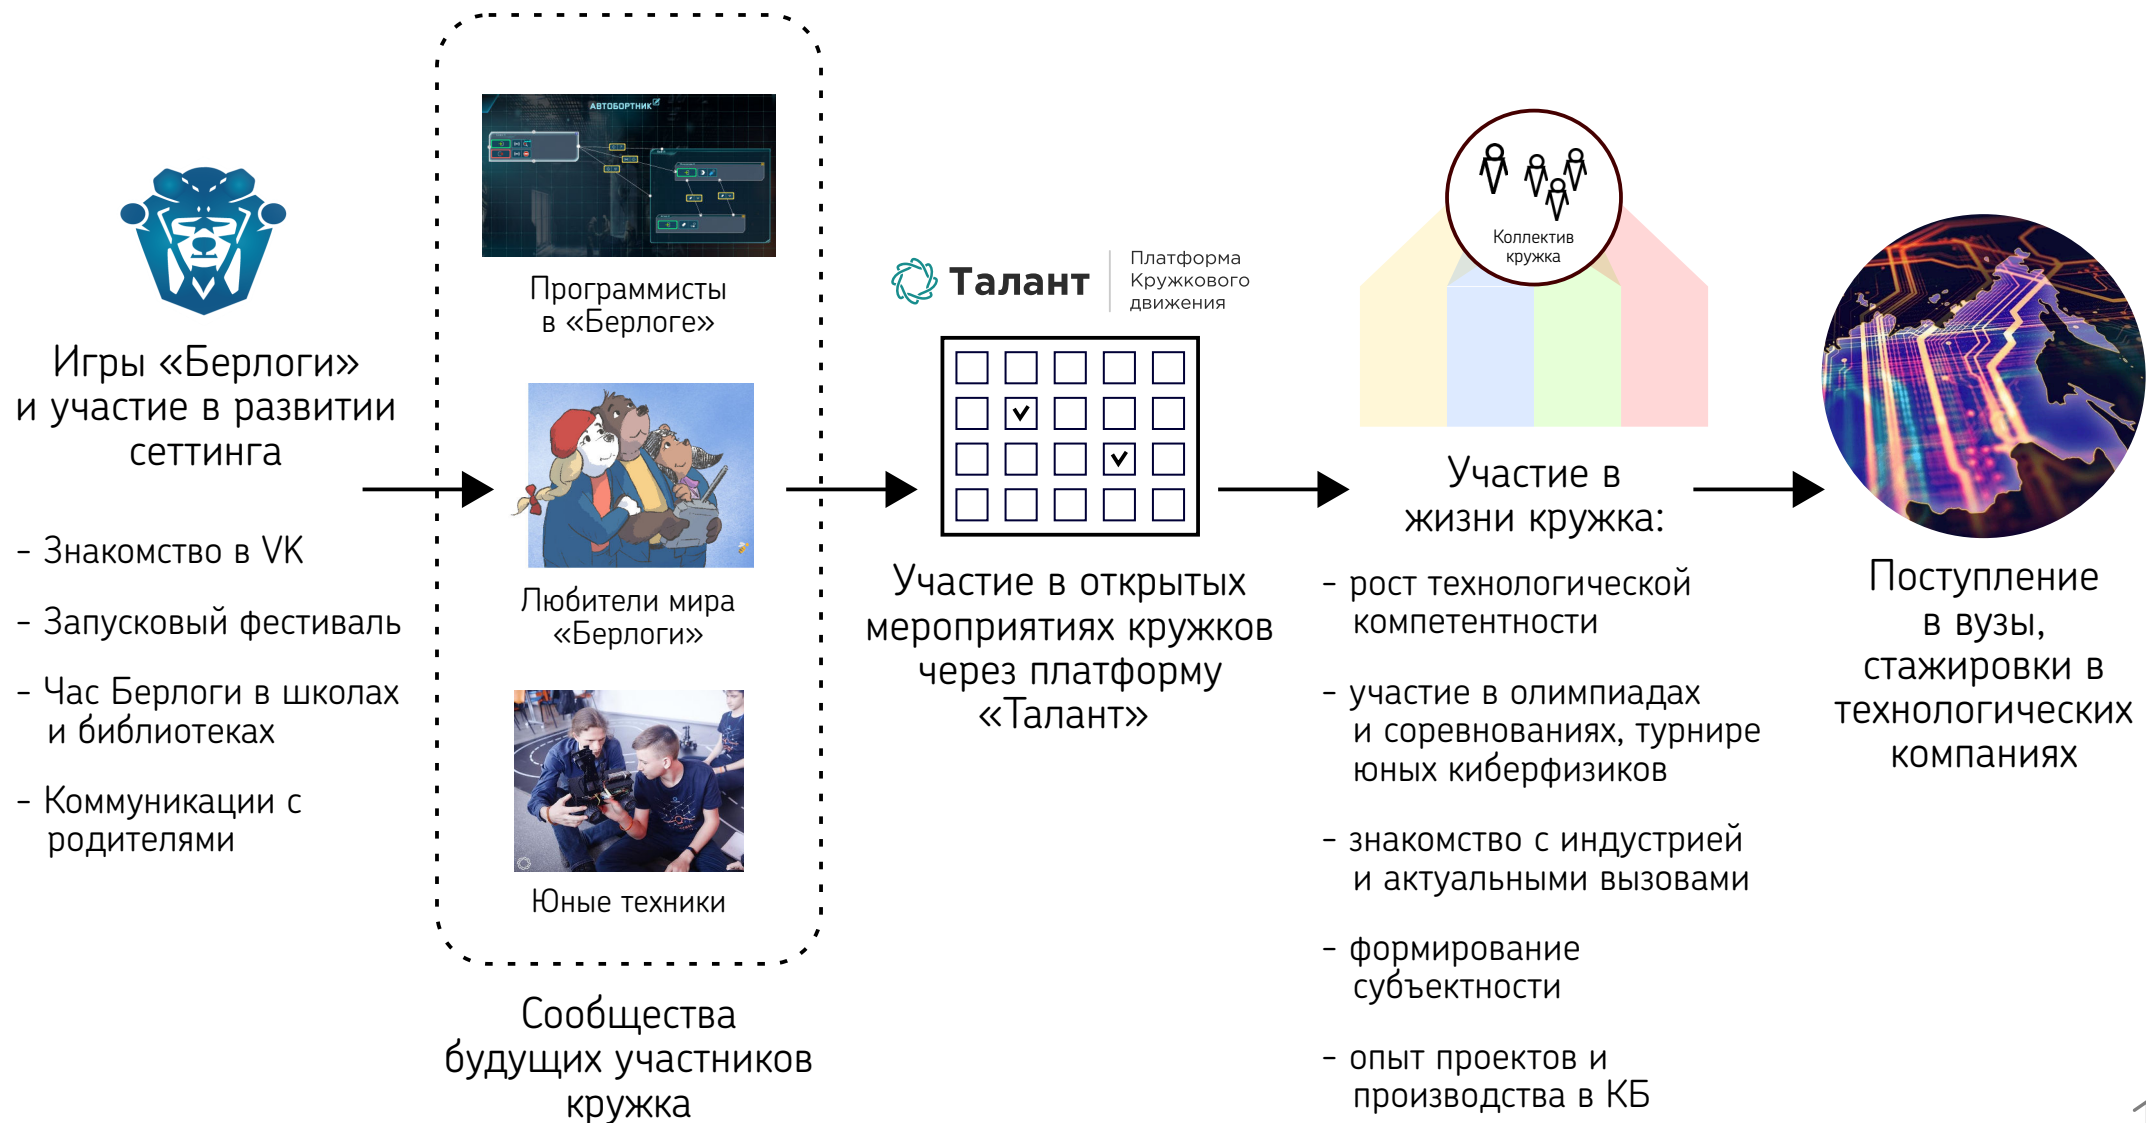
Игры «Берлоги» и участие в развитии сеттинга

- Знакомство в VK

- Запусковый фестиваль

- Час Берлоги в школах и библиотеках

- Коммуникации с родителями

АВТОБОРТНИК

Программисты в «Берлоге»

Любители мира «Берлоги»

Юные техники

Сообщества будущих участников кружка

Талант

Платформа Кружкового движения

Участие в открытых мероприятиях кружков через платформу «Талант»

Коллектив кружка

Участие в жизни кружка:

- рост технологической компетентности

- участие в олимпиадах и соревнованиях, турнире юных киберфизиков

- знакомство с индустрией и актуальными вызовами

- формирование субъектности

- опыт проектов и производства в КБ

Поступление в вузы, стажировки в технологических компаниях